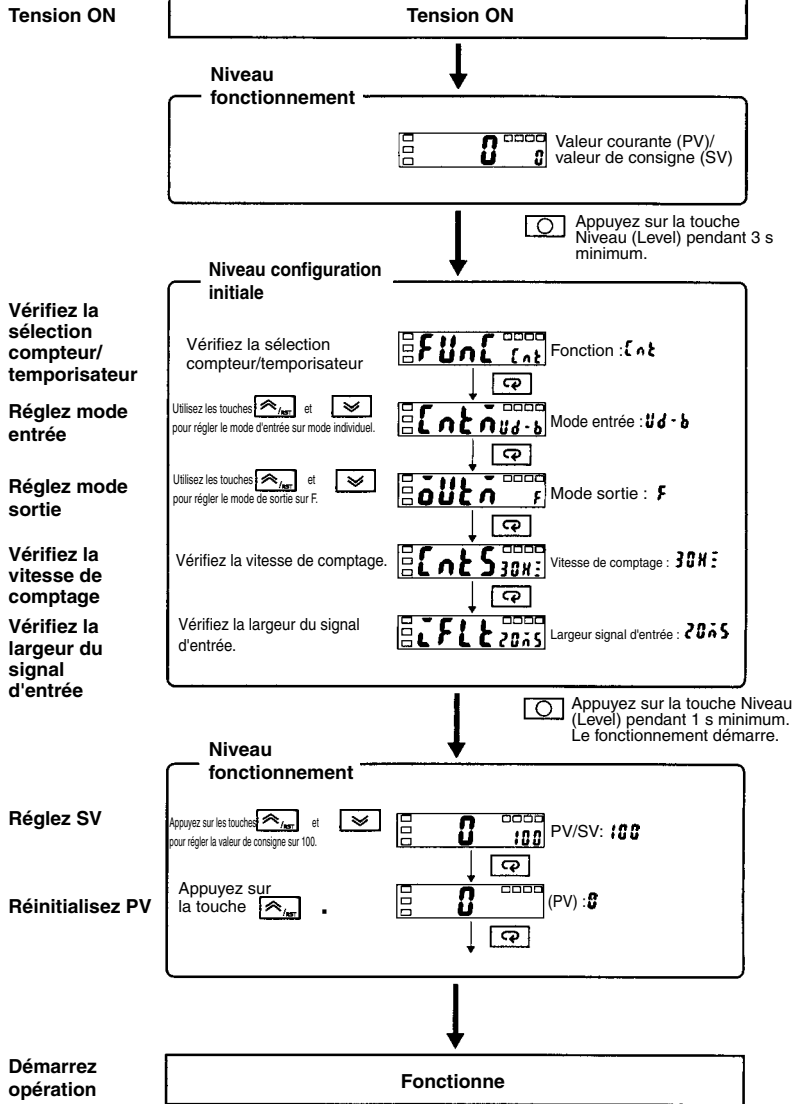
Tension ON

Tension ON

Niveau fonctionnement

0
0
Valeur courante (PV)/ valeur de consigne (SV)

Appuyez sur la touche Niveau (Level) pendant 3 s minimum.

Niveau configuration initiale

Vérifiez la sélection compteur/ temporisateur

Vérifiez la sélection compteur/temporisateur

FUnC Cnt
Fonction : Cnt

Réglez mode entrée

Utilisez les touches et pour régler le mode d'entrée sur mode individuel.

Cntn Ud-b
Mode entrée : Ud-b

Réglez mode sortie

Utilisez les touches et pour régler le mode de sortie sur F.

oUtn F
Mode sortie : F

Vérifiez la vitesse de comptage

Vérifiez la vitesse de comptage.

CntS 30H:
Vitesse de comptage : 30H:

Vérifiez la largeur du signal d'entrée

Vérifiez la largeur du signal d'entrée.

iFLt 20mS
Largeur signal d'entrée : 20mS

Appuyez sur la touche Niveau (Level) pendant 1 s minimum. Le fonctionnement démarre.

Niveau fonctionnement

Réglez SV

Appuyez sur les touches et pour régler la valeur de consigne sur 100.

0
100
PV/SV: 100

Réinitialisez PV

Appuyez sur la touche .

0
(PV) : 0

Démarrez opération

Fonctionne